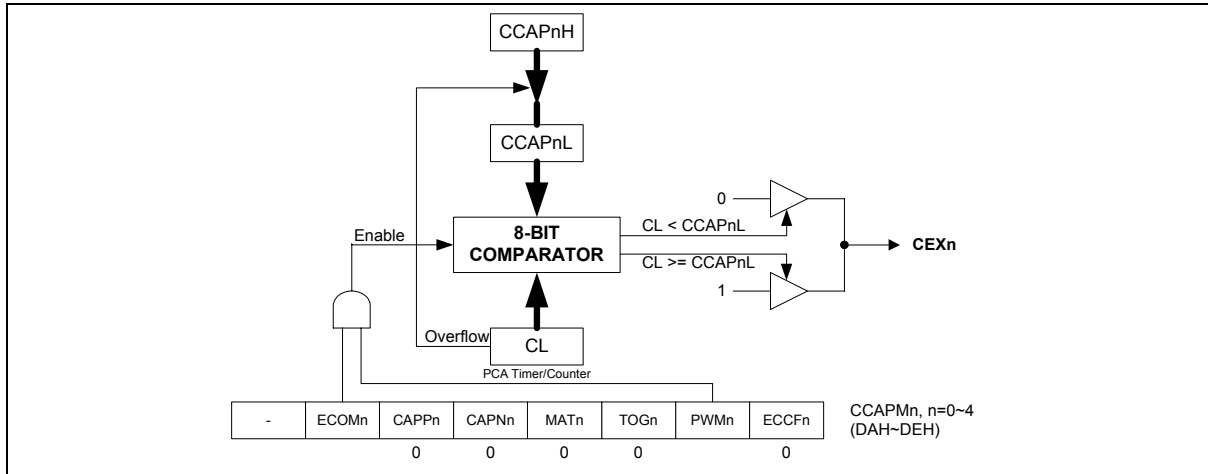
CCAPnH

CCAPnL

0

8-BIT COMPARATOR

CL < CCAPnL

Enable

CEXn

CL >= CCAPnL

1

Overflow

CL

PCA Timer/Counter

| - | ECOMn | CAPPn | CAPNn | MATn | TOGn | PWMn | ECCFn |
|---|---|---|---|---|---|---|---|
| | | 0 | 0 | 0 | 0 | | 0 |

CCAPMn, n=0~4 (DAH~DEH)